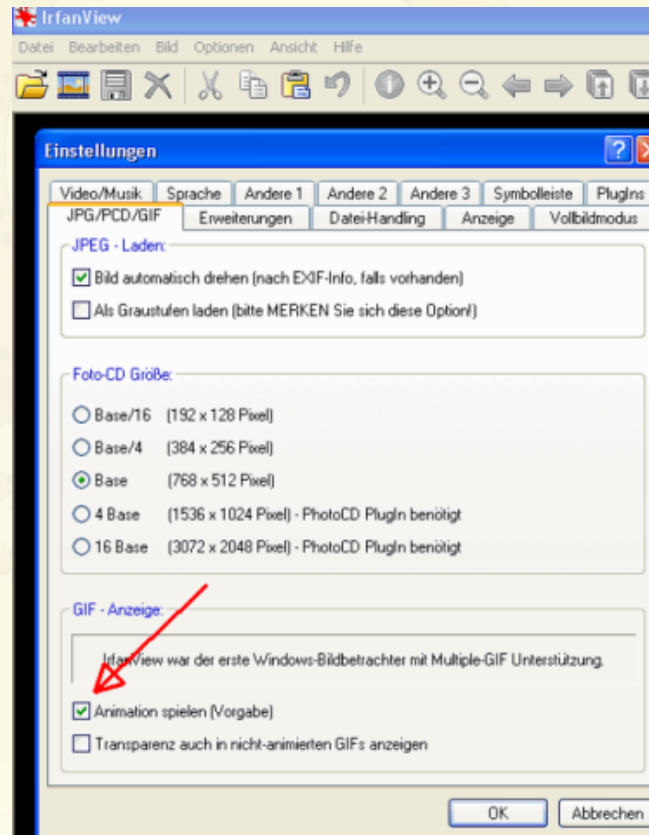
IrfanView

Datei Bearbeiten Bild Optionen Ansicht Hilfe

Einstellungen

? X

Video/Musik | Sprache | Andere 1 | Andere 2 | Andere 3 | Symbolleiste | PlugIns

JPG/PCD/GIF | Erweiterungen | Datei-Handling | Anzeige | Vollbildmodus

JPEG - Laden:

Bild automatisch drehen (nach EXIF-Info, falls vorhanden)

Als Graustufen laden (bitte MERKEN Sie sich diese Option!)

Foto-CD Größe:

Base/16 (192 x 128 Pixel)

Base/4 (384 x 256 Pixel)

Base (768 x 512 Pixel)

4 Base (1536 x 1024 Pixel) - PhotoCD PlugIn benötigt

16 Base (3072 x 2048 Pixel) - PhotoCD PlugIn benötigt

GIF - Anzeige:

IrfanView war der erste Windows-Bildbetrachter mit Multiple-GIF Unterstützung.

Animation spielen (Vorgabe)

Transparenz auch in nicht-animierten GIFs anzeigen

OK

Abbrechen